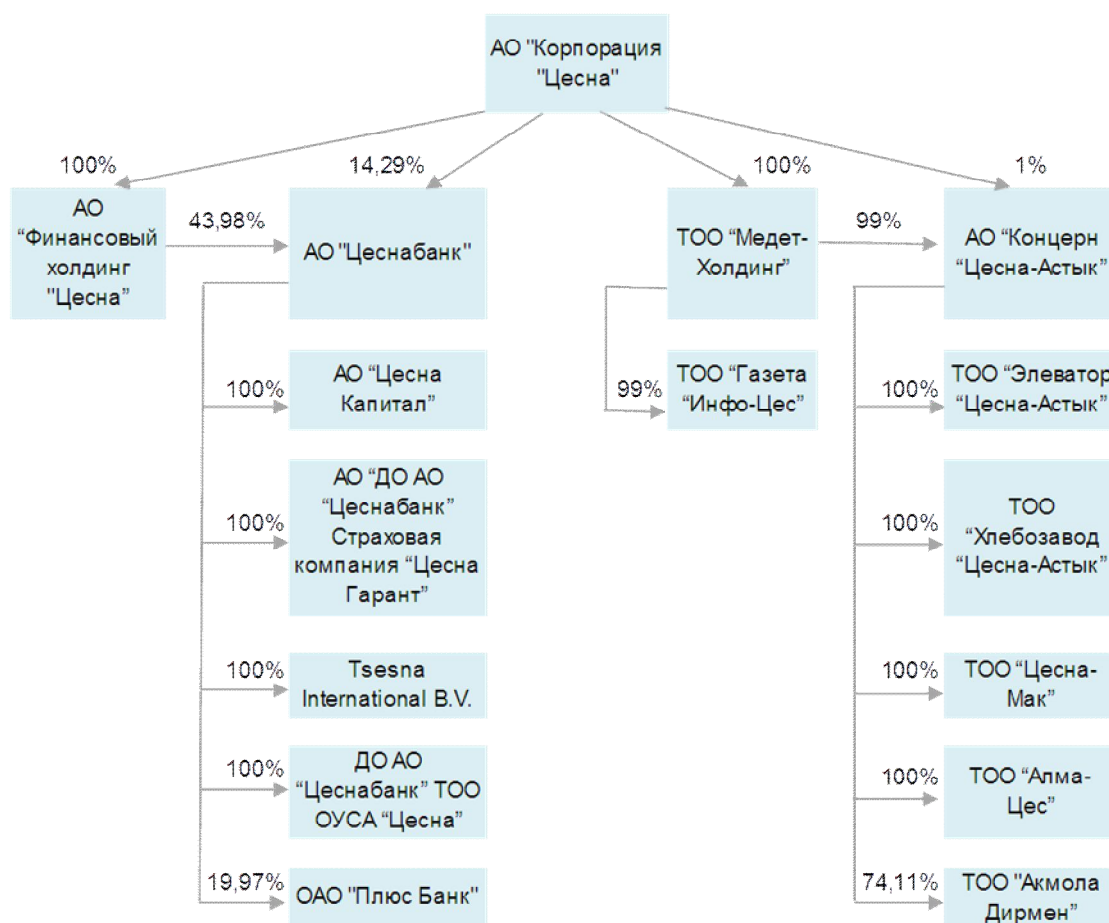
АО "Корпорация "Цесна"

100%

АО “Финансовый холдинг "Цесна"

43,98%

14,29%

АО "Цеснабанк"

100%

АО “Цесна Капитал"

100%

АО “ДО АО “Цеснабанк” Страховая компания “Цесна Гарант”

100%

Tsesna International B.V.

100%

ДО АО “Цеснабанк” ТОО ОУСА “Цесна”

19,97%

ОАО "Плюс Банк"

100%

ТОО “Медет-Холдинг”

99%

ТОО “Газета “Инфо-Цес”

99%

1%

АО “Концерн “Цесна-Астык”

100%

ТОО “Элеватор “Цесна-Астык”

100%

ТОО “Хлебозавод “Цесна-Астык”

100%

ТОО “Цесна-Мак”

100%

ТОО “Алма-Цес”

74,11%

ТОО "Акмола Дирмен”